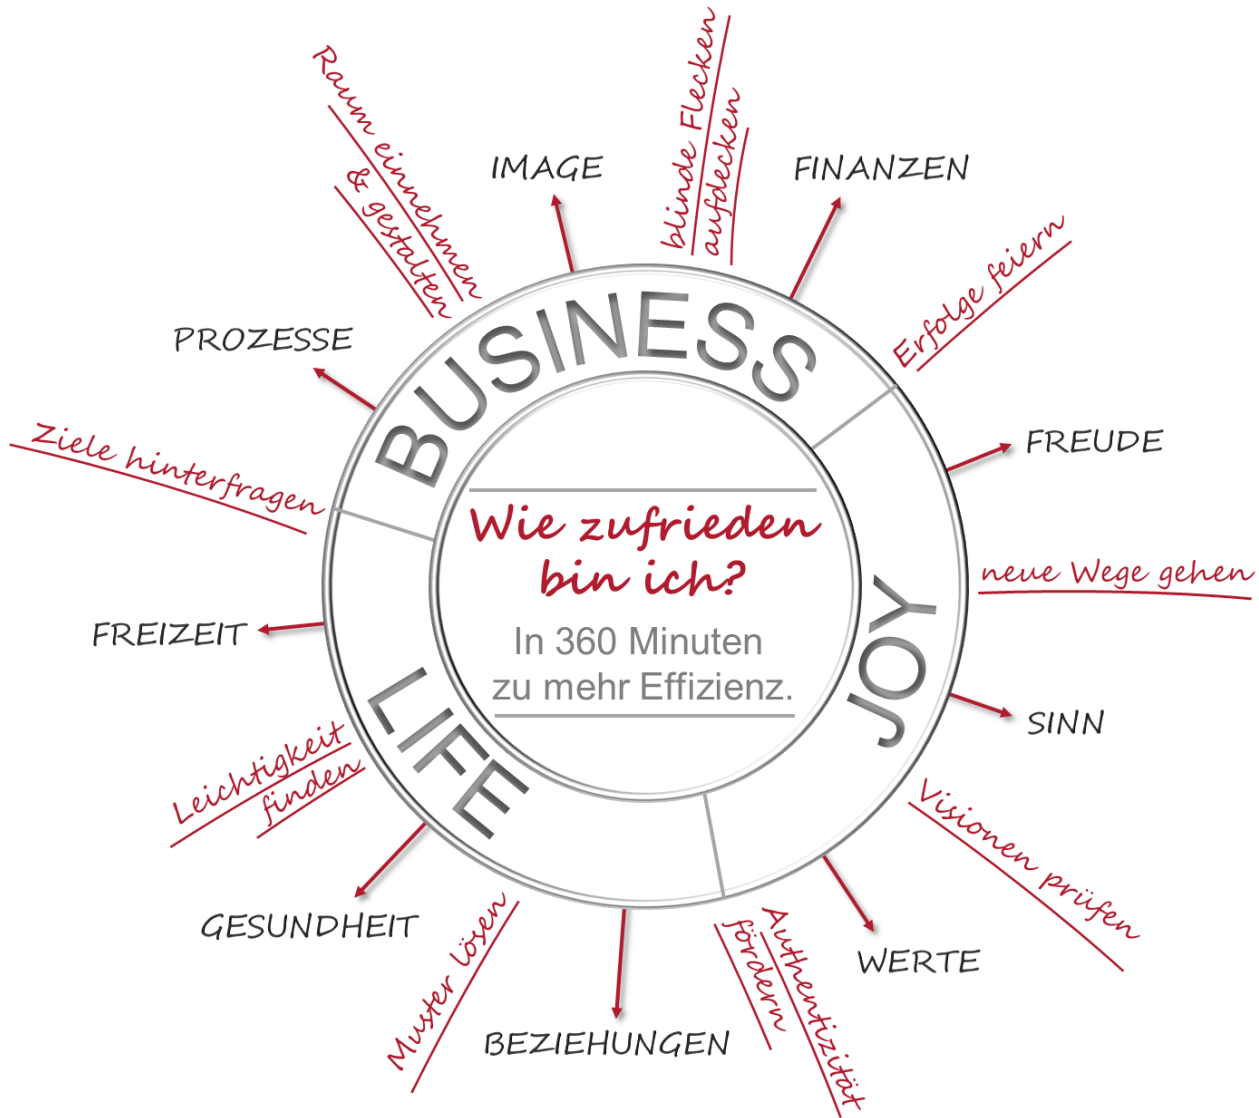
Wie zufrieden bin ich?

In 360 Minuten zu mehr Effizienz.

BUSINESS

JOY

LIFE

IMAGE

blinde Flecken aufdecken

FINANZEN

Erfolge feiern

FREUDE

neue Wege gehen

SINN

Visionen prüfen

WERTE

Authentizität fördern

BEZIEHUNGEN

Muster lösen

GESUNDHEIT

Leichtigkeit finden

FREIZEIT

Ziele hinterfragen

PROZESSE

Raum einnehmen & gestalten